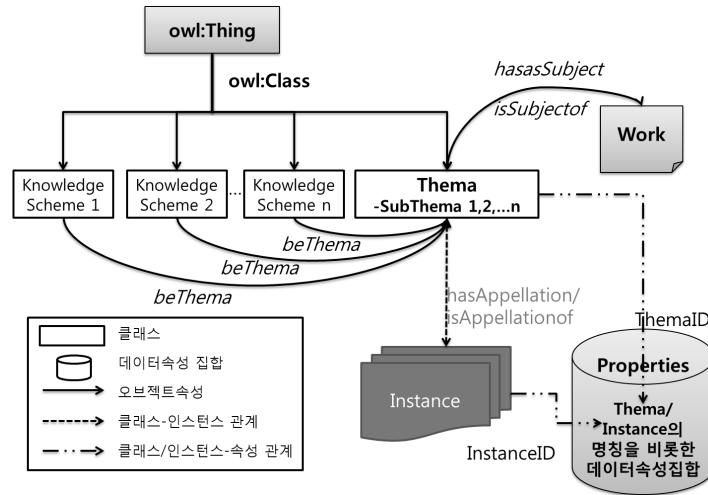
owl:Thing

owl:Class

hasasSubject

isSubjectof

Work

Knowledge Scheme 1

Knowledge Scheme 2

...

Knowledge Scheme n

Thema
-SubThema 1,2,...n

beThema

beThema

beThema

hasAppellation/
isAppellationof

ThemaID

클래스

데이터속성 집합

오브젝트속성

클래스-인스턴스 관계

클래스/인스턴스-속성 관계

Instance

InstanceID

Properties

Thema/
Instance의
명칭을 비롯한
데이터속성집합